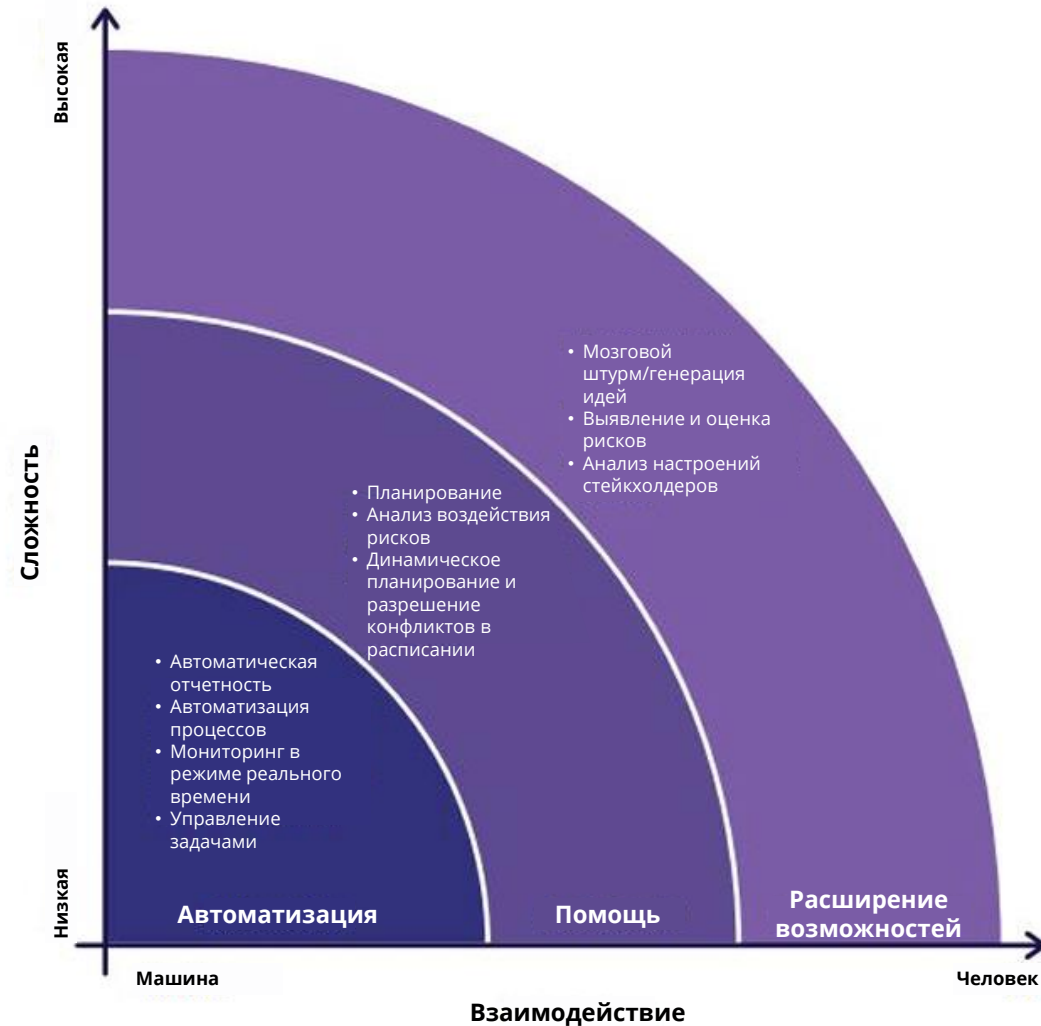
Высокая

Сложность

Низкая

• Мозговой штурм/генерация идей
• Выявление и оценка рисков
• Анализ настроений стейкхолдеров

• Планирование
• Анализ воздействия рисков
• Динамическое планирование и разрешение конфликтов в расписании

• Автоматическая отчетность
• Автоматизация процессов
• Мониторинг в режиме реального времени
• Управление задачами

Автоматизация

Помощь

Расширение возможностей

Машина

Человек

Взаимодействие